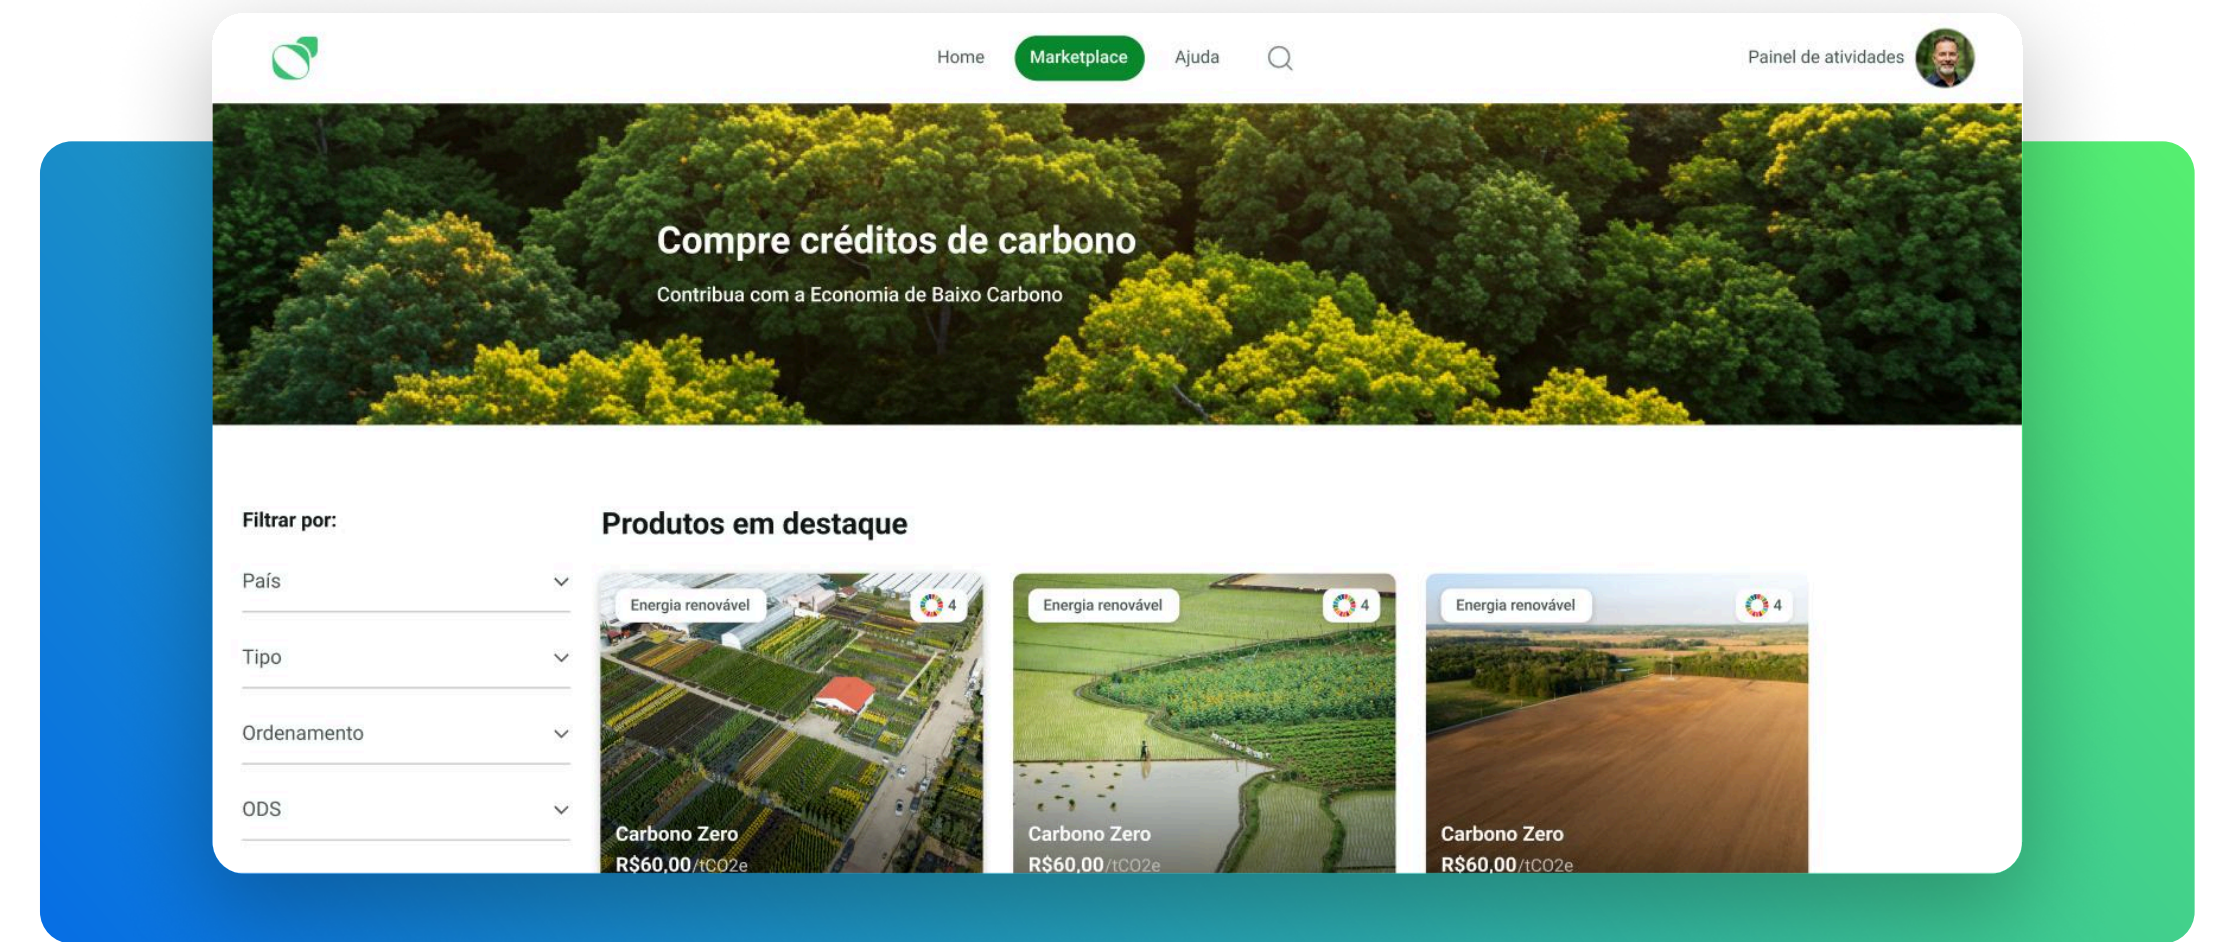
Home Marketplace Ajuda

Painel de atividades

Compre créditos de carbono

Contribua com a Economia de Baixo Carbono

Filtrar por:

País

Tipo

Ordenamento

ODS

Produtos em destaque

Energia renovável 4

Carbono Zero
R$60,00/tCO2e

Energia renovável 4

Carbono Zero
R$60,00/tCO2e

Energia renovável 4

Carbono Zero
R$60,00/tCO2e